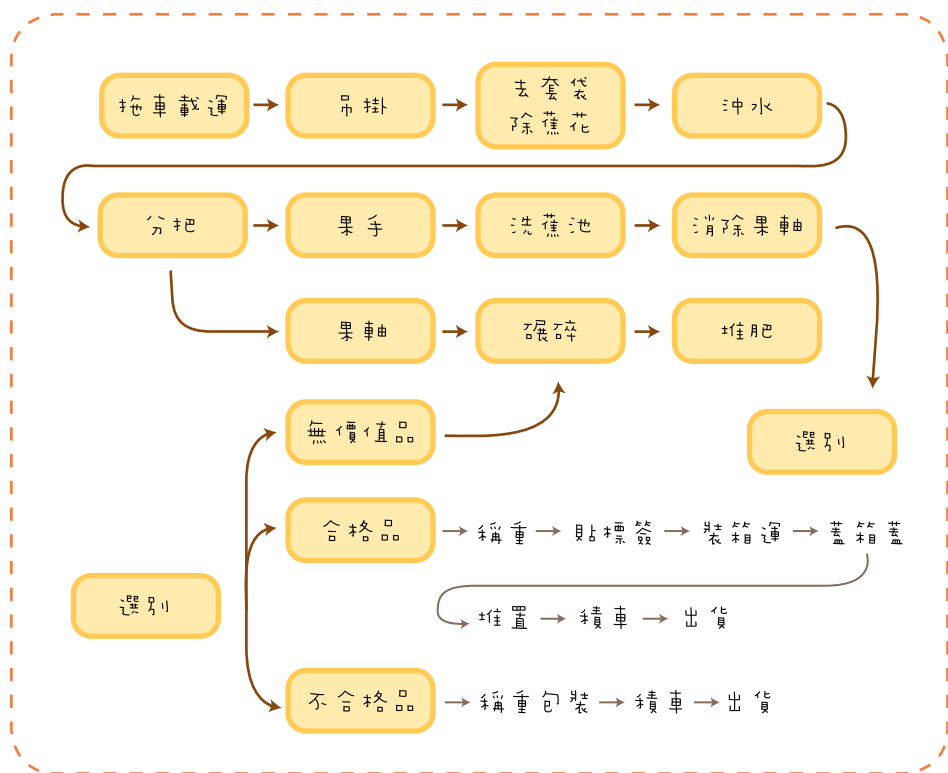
拖車載運 → 吊掛 → 去套袋 除蕉花 → 沖水

分把 → 果手 → 洗蕉池 → 消除果軸

果軸 → 碾碎 → 堆肥

選別

無價值品

合格品 → 稱重 → 貼標簽 → 裝箱運 → 蓋箱蓋

堆置 → 積車 → 出貨

選別

不合格品 → 稱重包裝 → 積車 → 出貨